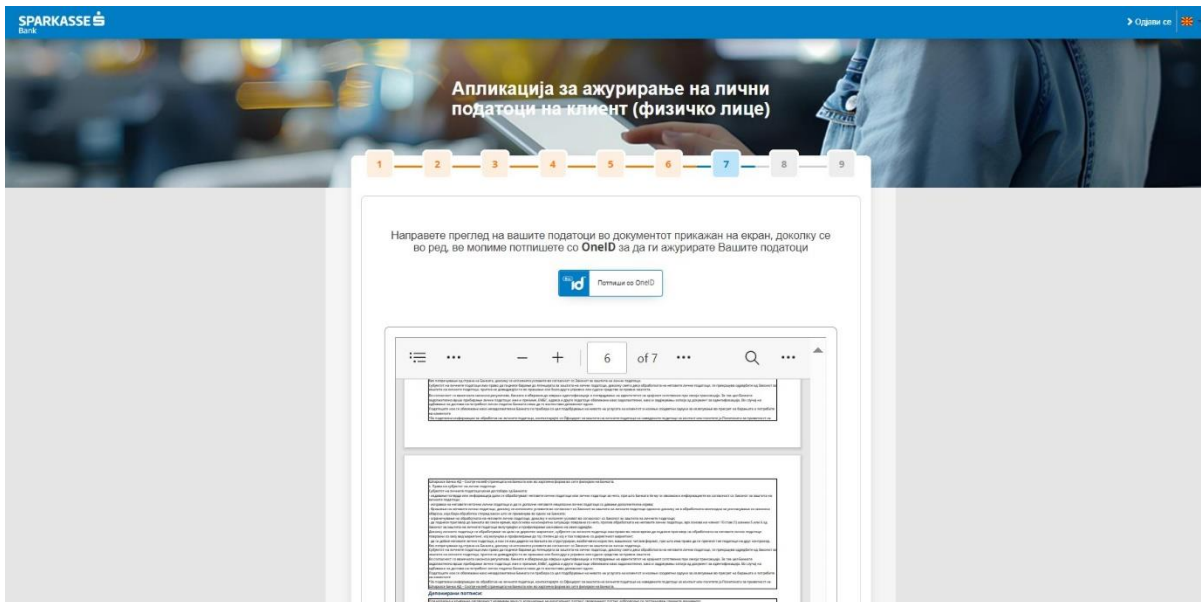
SPARKASSE Bank

Одјави се

Апликација за ажурирање на лични податоци на клиент (физичко лице)

1 2 3 4 5 6 7 8 9

Направете преглед на вашите податоци во документот прикажан на екран, доколку се во ред, ве молиме потпишете со **OneID** за да ги ажурирате Вашите податоци

Потпиши со OneID

6 of 7

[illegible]

Дополнителни потписи:

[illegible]